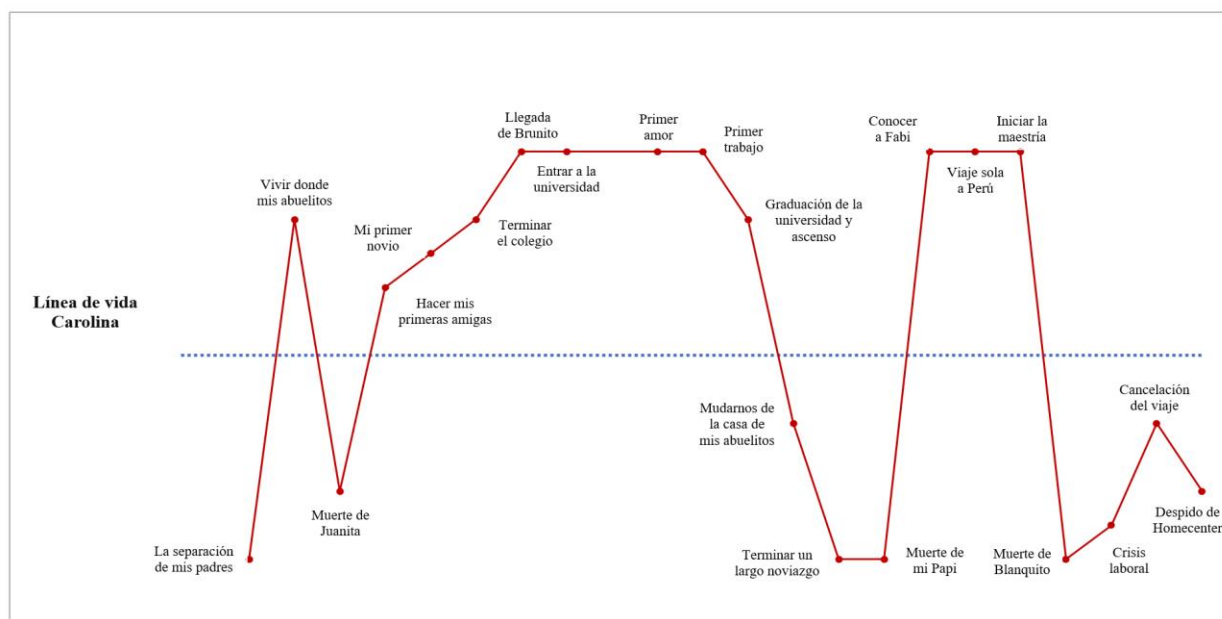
Línea de vida Carolina

La separación de mis padres

Vivir donde mis abuelitos

Muerte de Juanita

Mi primer novio

Hacer mis primeras amigas

Terminar el colegio

Llegada de Brunito

Entrar a la universidad

Primer amor

Primer trabajo

Graduación de la universidad y ascenso

Mudarnos de la casa de mis abuelitos

Terminar un largo noviazgo

Muerte de mi Papi

Conocer a Fabi

Viaje sola a Perú

Iniciar la maestría

Muerte de Blanquito

Crisis laboral

Cancelación del viaje

Despido de Homecenter